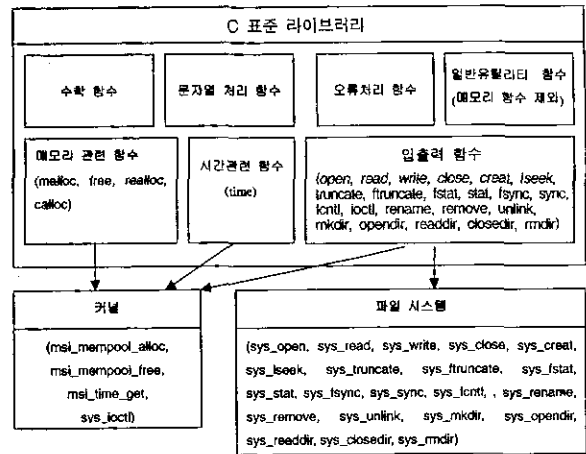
C 표준 라이브러리

수학 함수

문자열 처리 함수

오류처리 함수

일반유틸리티 함수 (메모리 함수 제외)

메모리 관련 함수 (malloc, free, realloc, calloc)

시간관련 함수 (time)

입출력 함수 (open, read, write, close, creat, lseek, truncate, ftruncate, fstat, stat, fsync, sync, fcntl, ioctl, rename, remove, unlink, mkdir, opendir, readdir, closedir, rmdir)

커널

(msi_mempool_alloc, msi_mempool_free, msi_time_get, sys_ioctl)

파일 시스템

(sys_open, sys_read, sys_write, sys_close, sys_creat, sys_lseek, sys_truncate, sys_ftruncate, sys_fstat, sys_stat, sys_fsync, sys_sync, sys_fcntl, , sys_rename, sys_remove, sys_unlink, sys_mkdir, sys_opendir, sys_readdir, sys_closedir, sys_rmdir)